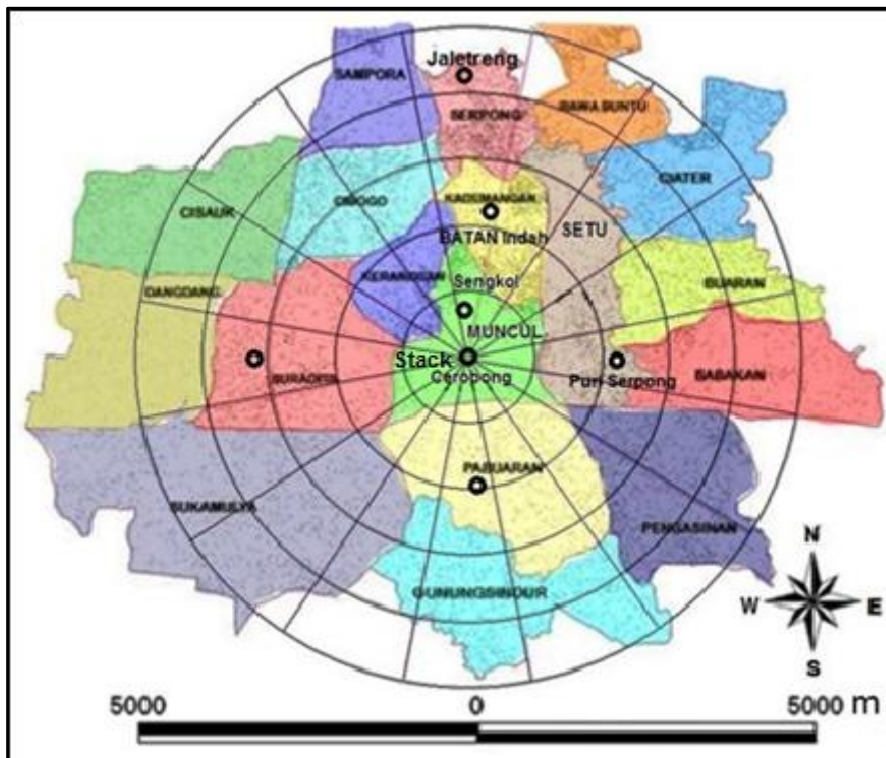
Jaletreng
SAMPORA
SERPONG
RAWA BUNTU
CIATER
CISAUK
CIBOGO
KADEMANGAN
BATAN Indah
SETU
KERANGGAN
Sengkol
BUARAN
DANGDANG
MUNCUL
SURADITA
Stack
Cerobong
Puri Serpong
BABAKAN
PAJUARAN
SUKAMULYA
PENGASINAN
GUNUNGSINDUR
N
W
E
S
5000
0
5000 m